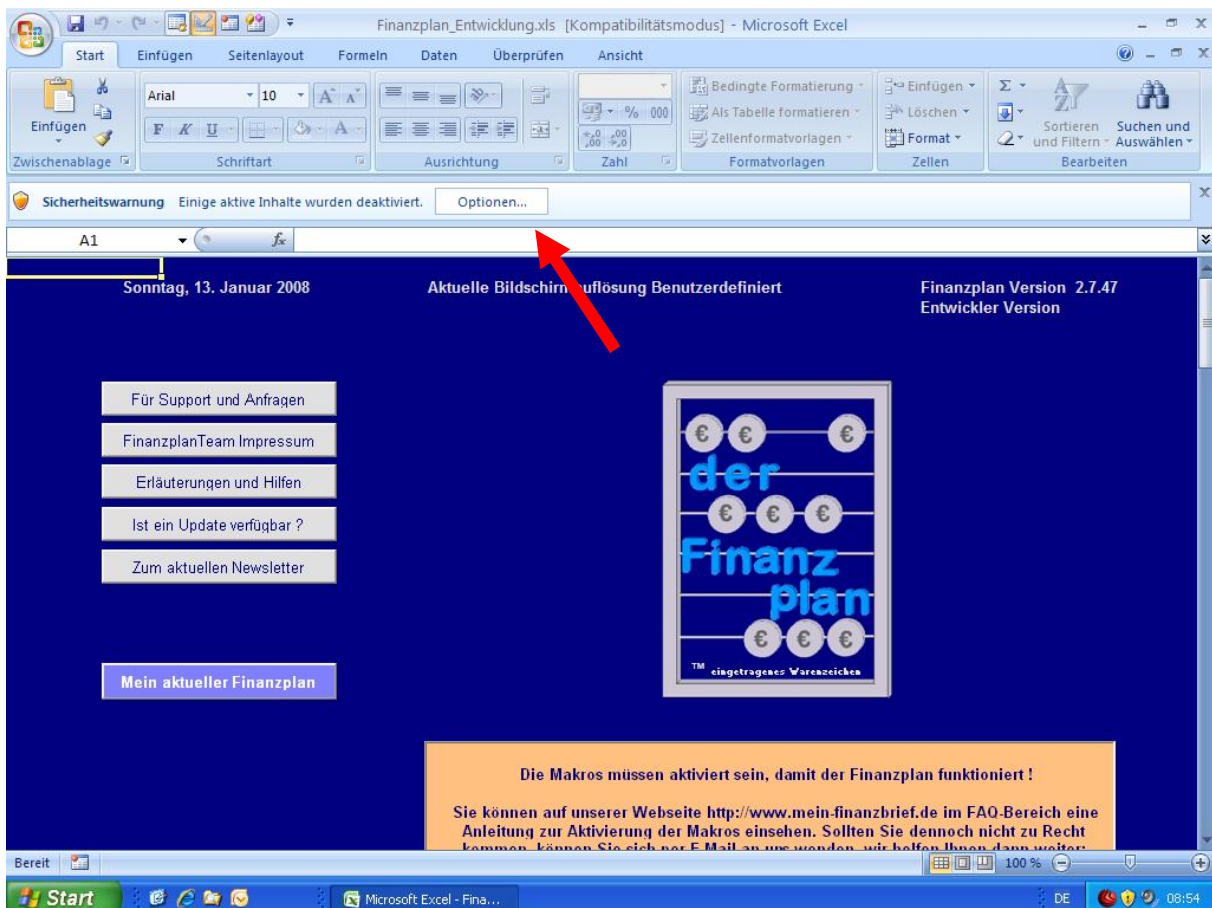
Finanzplan_Entwicklung.xls [Kompatibilitätsmodus] - Microsoft Excel

Start Einfügen Seitenlayout Formeln Daten Überprüfen Ansicht

Einfügen
Zwischenablage
Arial 10
F K U
Schriftart
Ausrichtung
% 000
Zahl
Bedingte Formatierung
Als Tabelle formatieren
Zellenformatvorlagen
Formatvorlagen
Einfügen
Löschen
Format
Zellen
Sortieren und Filtern
Suchen und Auswählen
Bearbeiten

Sicherheitswarnung Einige aktive Inhalte wurden deaktiviert. Optionen...

A1 $f_x$

Sonntag, 13. Januar 2008

Aktuelle Bildschirm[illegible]uflösung Benutzerdefiniert

Finanzplan Version 2.7.47
Entwickler Version

Für Support und Anfragen

FinanzplanTeam Impressum

Erläuterungen und Hilfen

Ist ein Update verfügbar ?

Zum aktuellen Newsletter

Mein aktueller Finanzplan

€ € €
der
€ € €
Finanz
plan
€ € €
TM eingetragenes Warenzeichen

Die Makros müssen aktiviert sein, damit der Finanzplan funktioniert !

Sie können auf unserer Webseite http://www.mein-finanzbrief.de im FAQ-Bereich eine Anleitung zur Aktivierung der Makros einsehen. Sollten Sie dennoch nicht zu Recht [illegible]

Bereit
100 %

Start
Microsoft Excel - Fina...
DE 08:54